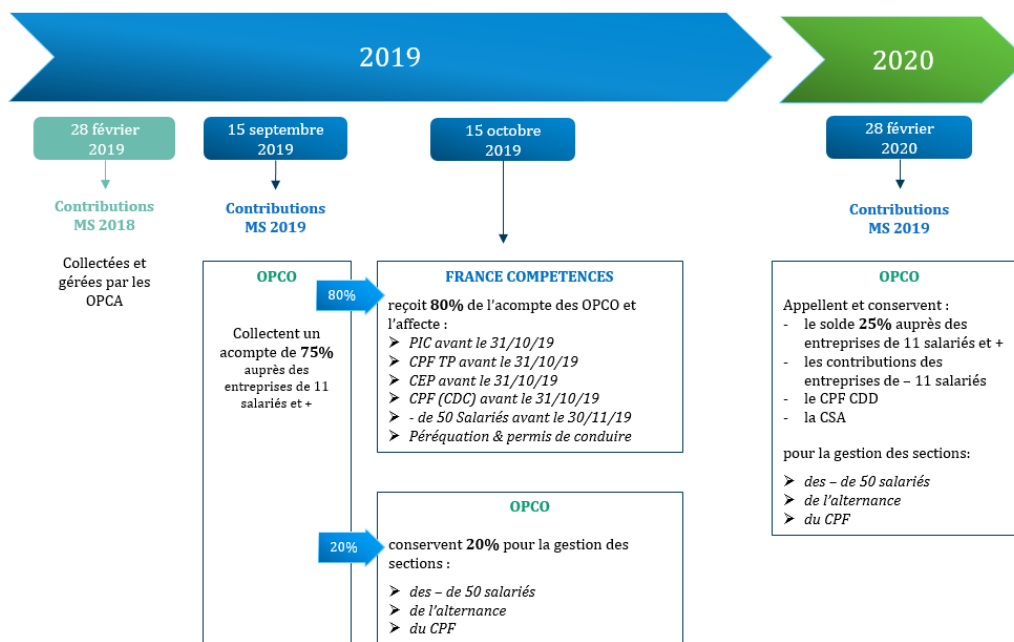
2019

2020

28 février 2019

Contributions MS 2018

Collectées et gérées par les OPCA

15 septembre 2019

Contributions MS 2019

OPCO

Collectent un acompte de **75%** auprès des entreprises de 11 salariés et +

80%

15 octobre 2019

FRANCE COMPETENCES

reçoit **80%** de l'acompte des OPCO et l'affecte :
- *PIC avant le 31/10/19*
- *CPF TP avant le 31/10/19*
- *CEP avant le 31/10/19*
- *CPF (CDC) avant le 31/10/19*
- *- de 50 Salariés avant le 30/11/19*
- *Péréquation & permis de conduire*

20%

OPCO

conservent **20%** pour la gestion des sections :
- *des – de 50 salariés*
- *de l'alternance*
- *du CPF*

28 février 2020

Contributions MS 2019

OPCO

Appellent et conservent :
- le solde **25%** auprès des entreprises de 11 salariés et +
- les contributions des entreprises de – 11 salariés
- le CPF CDD
- la CSA

pour la gestion des sections:
- *des – de 50 salariés*
- *de l'alternance*
- *du CPF*